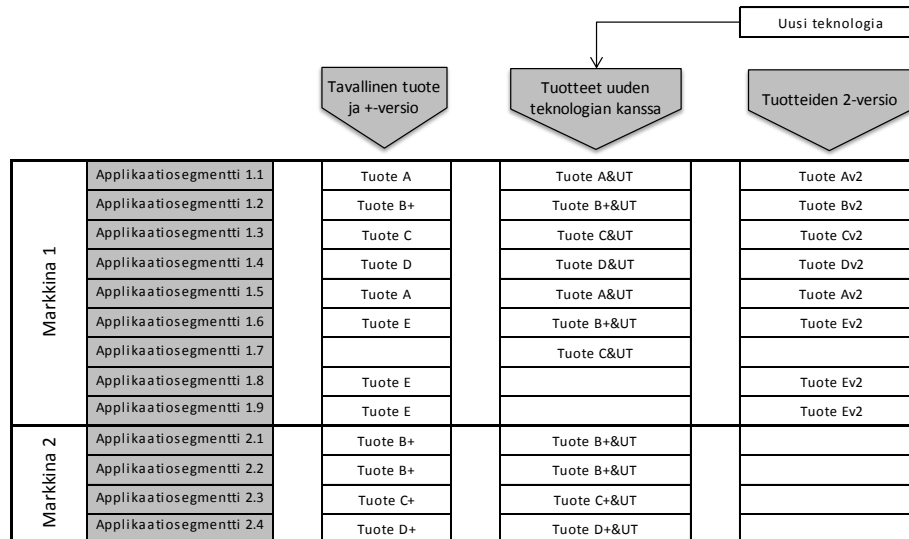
Uusi teknologia

Tavallinen tuote ja +-versio

Tuotteet uuden teknologian kanssa

Tuotteiden 2-versio

| | | Tavallinen tuote ja +-versio | Tuotteet uuden teknologian kanssa | Tuotteiden 2-versio |
|---|---|---|---|---|
| Markkina 1 | Applikaatiosegmentti 1.1 | Tuote A | Tuote A&UT | Tuote Av2 |
| | Applikaatiosegmentti 1.2 | Tuote B+ | Tuote B+&UT | Tuote Bv2 |
| | Applikaatiosegmentti 1.3 | Tuote C | Tuote C&UT | Tuote Cv2 |
| | Applikaatiosegmentti 1.4 | Tuote D | Tuote D&UT | Tuote Dv2 |
| | Applikaatiosegmentti 1.5 | Tuote A | Tuote A&UT | Tuote Av2 |
| | Applikaatiosegmentti 1.6 | Tuote E | Tuote B+&UT | Tuote Ev2 |
| | Applikaatiosegmentti 1.7 | | Tuote C&UT | |
| | Applikaatiosegmentti 1.8 | Tuote E | | Tuote Ev2 |
| | Applikaatiosegmentti 1.9 | Tuote E | | Tuote Ev2 |
| Markkina 2 | Applikaatiosegmentti 2.1 | Tuote B+ | Tuote B+&UT | |
| | Applikaatiosegmentti 2.2 | Tuote B+ | Tuote B+&UT | |
| | Applikaatiosegmentti 2.3 | Tuote C+ | Tuote C+&UT | |
| | Applikaatiosegmentti 2.4 | Tuote D+ | Tuote D+&UT | |